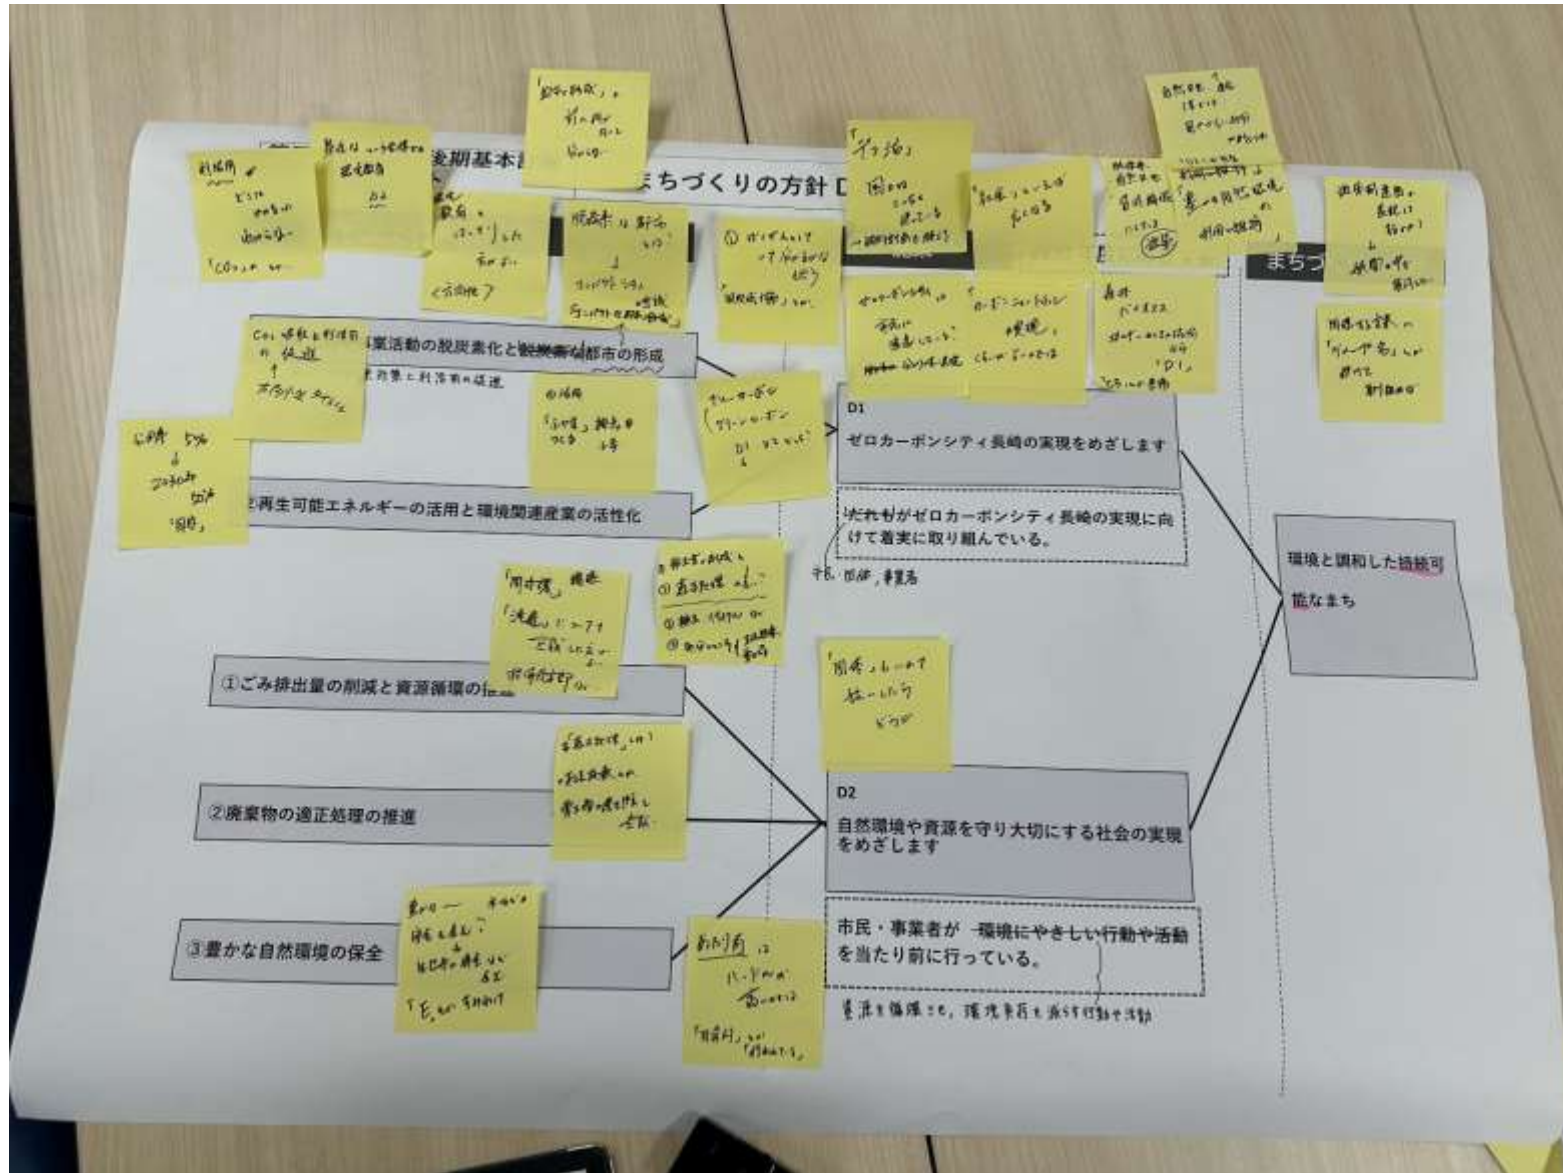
後期基本計

まちづくりの方針 D

まちづ

事業活動の脱炭素化と脱炭素型都市の形成

②再生可能エネルギーの活用と環境関連産業の活性化

D1
ゼロカーボンシティ長崎の実現をめざします

だれもがゼロカーボンシティ長崎の実現に向けて着実に取り組んでいる。

市民，事業者

環境と調和した持続可能なまち

①ごみ排出量の削減と資源循環の推進

②廃棄物の適正処理の推進

③豊かな自然環境の保全

D2
自然環境や資源を守り大切にする社会の実現をめざします

市民・事業者が 環境にやさしい行動や活動を当たり前に行っている。

資源を循環させ，環境負荷を減らす行動や活動

「ゼロカーボン」

「CO₂」

D2

D1

「ゼロカーボンシティ」

「周知」

「発信」

「循環」

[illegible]